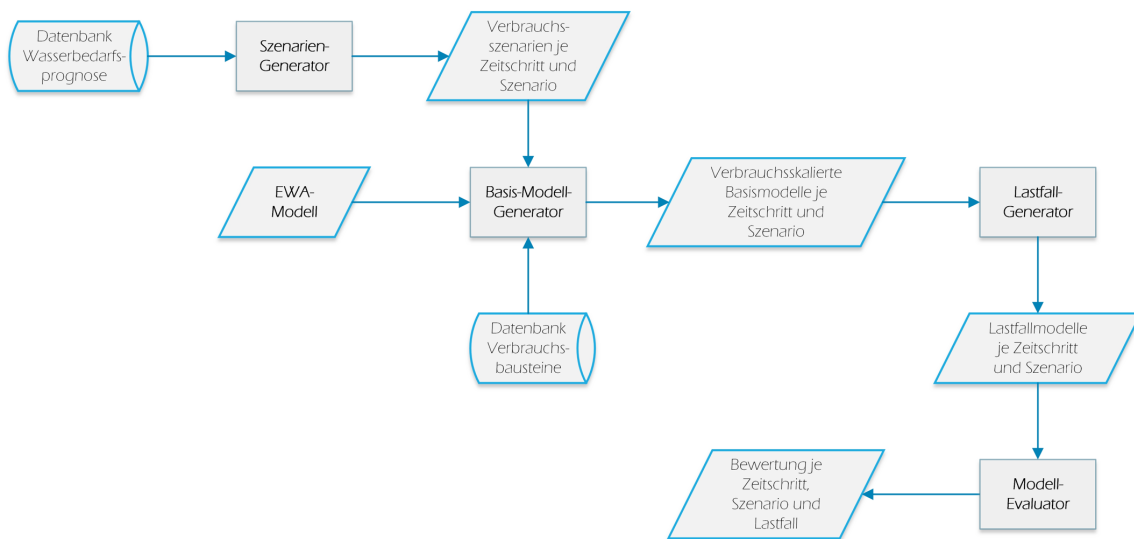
Datenbank Wasserbedarfs-prognose

Szenarien-Generator

Verbrauchs-szenarien je Zeitschritt und Szenario

EWA-Modell

Basis-Modell-Generator

Verbrauchsskalierte Basismodelle je Zeitschritt und Szenario

Lastfall-Generator

Datenbank Verbrauchs-bausteine

Lastfallmodelle je Zeitschritt und Szenario

Bewertung je Zeitschritt, Szenario und Lastfall

Modell-Evaluator